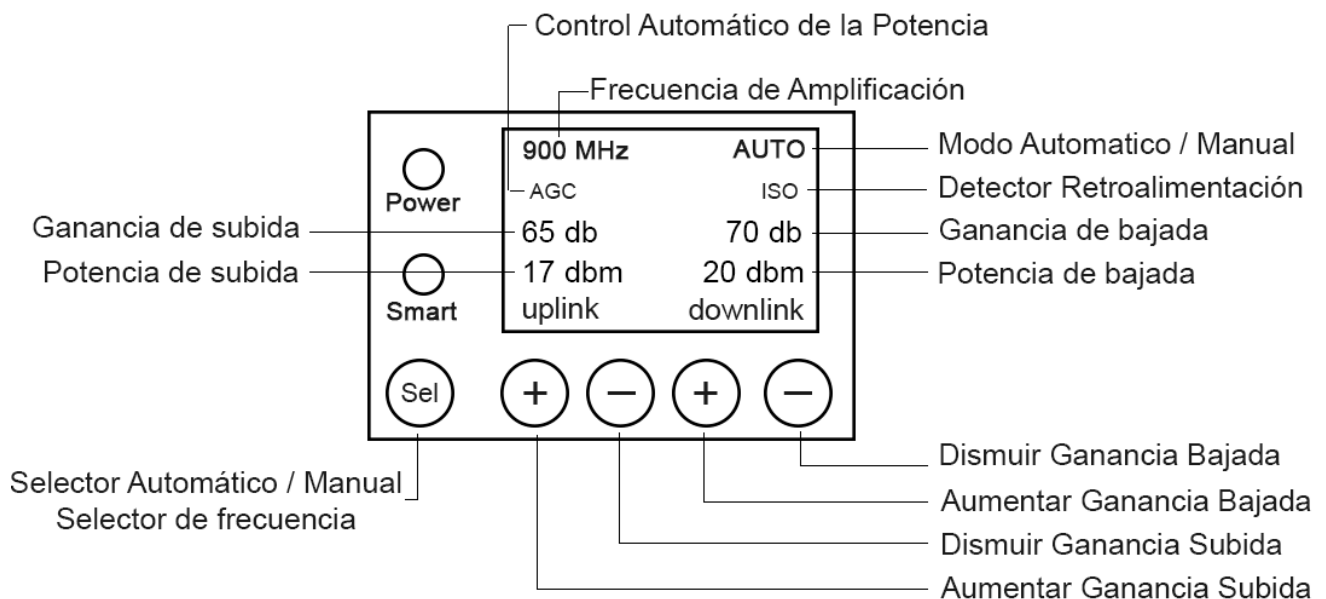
Control Automático de la Potencia

Frecuencia de Amplificación

900 MHz
AUTO
Modo Automatico / Manual

Power
AGC
ISO
Detector Retroalimentación

Ganancia de subida
65 db
70 db
Ganancia de bajada

Potencia de subida
17 dbm
20 dbm
Potencia de bajada

Smart
uplink
downlink

Sel
+
−
+
−

Dismuir Ganancia Bajada

Selector Automático / Manual
Selector de frecuencia

Aumentar Ganancia Bajada

Dismuir Ganancia Subida

Aumentar Ganancia Subida